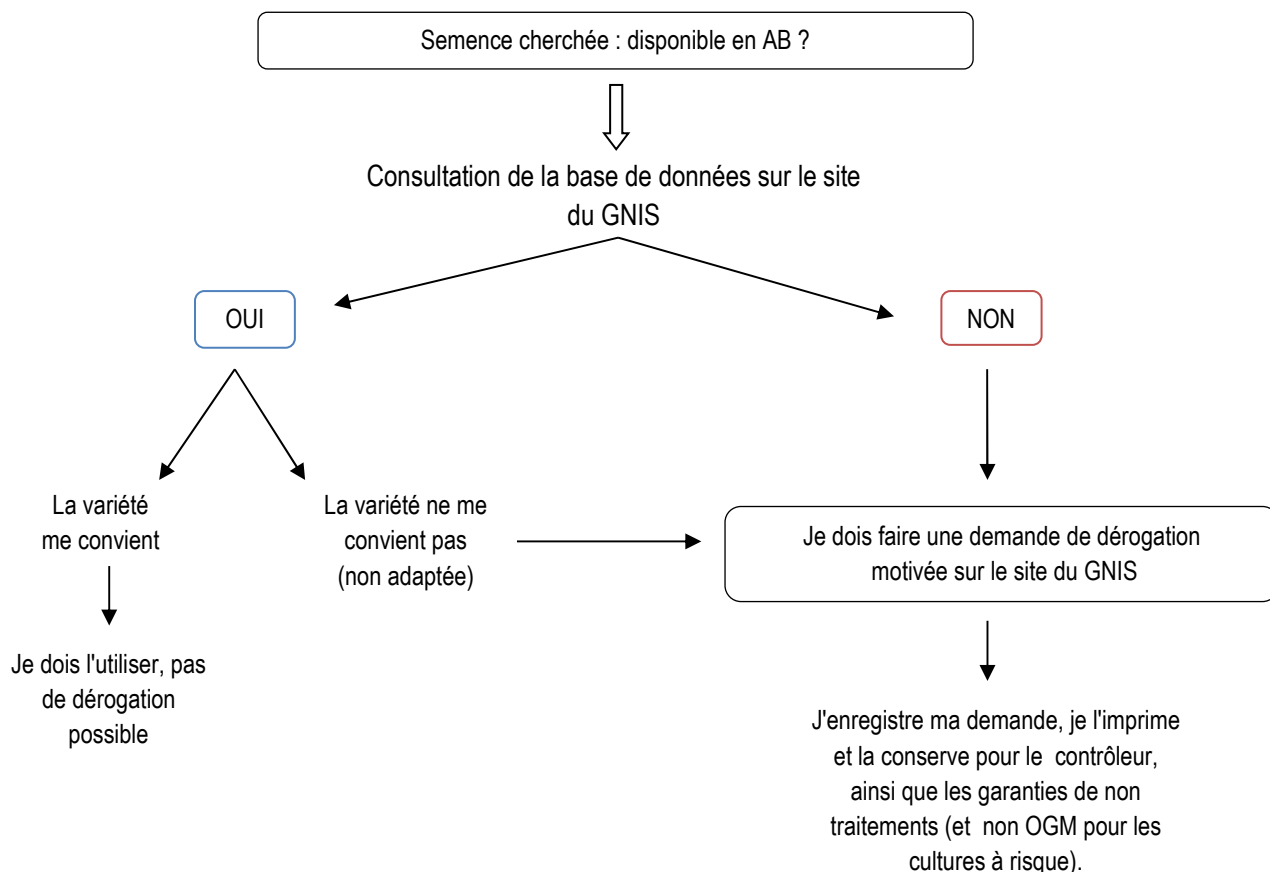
Semence cherchée : disponible en AB ?

Consultation de la base de données sur le site du GNIS

OUI

NON

La variété me convient

Je dois l'utiliser, pas de dérogation possible

La variété ne me convient pas (non adaptée)

Je dois faire une demande de dérogation motivée sur le site du GNIS

J'enregistre ma demande, je l'imprime et la conserve pour le contrôleur, ainsi que les garanties de non traitements (et non OGM pour les cultures à risque).